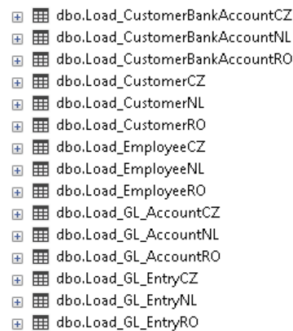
dbo.Load_CustomerBankAccountCZ
dbo.Load_CustomerBankAccountNL
dbo.Load_CustomerBankAccountRO
dbo.Load_CustomerCZ
dbo.Load_CustomerNL
dbo.Load_CustomerRO
dbo.Load_EmployeeCZ
dbo.Load_EmployeeNL
dbo.Load_EmployeeRO
dbo.Load_GL_AccountCZ
dbo.Load_GL_AccountNL
dbo.Load_GL_AccountRO
dbo.Load_GL_EntryCZ
dbo.Load_GL_EntryNL
dbo.Load_GL_EntryRO